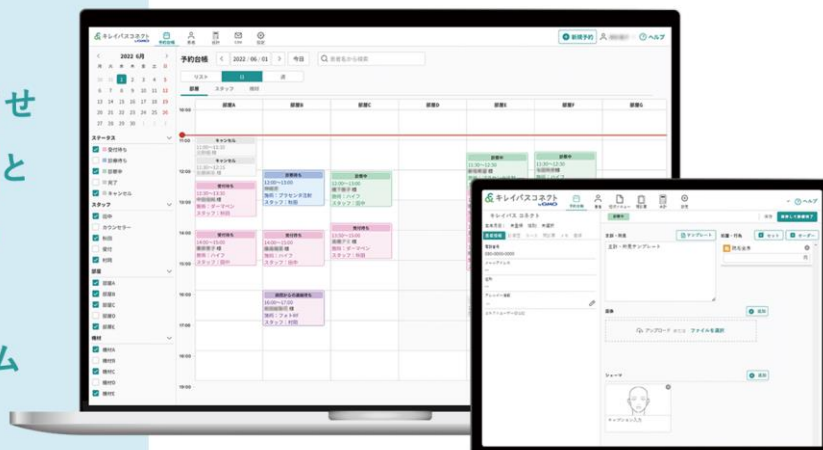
せ
と
ム

キレイパスコネクト
予約台帳 顧客 会計 CRM 設定
新規予約 ヘルプ

2022 6月
1 2 3 4 5
6 7 8 9 10 11 12
13 14 15 16 17 18 19
20 21 22 23 24 25 26
27 28 29 30

ステータス
受付待ち
施術待ち
施術中
完了
キャンセル

スタッフ
田中
カウンセラー
秋田
吉村

部屋
部屋A
部屋B
部屋C
部屋D
部屋E

機材
機材A
機材B
機材C
機材D
機材E

予約台帳 2022 / 06 / 01 今日
顧客名から検索
リスト 日 週
部屋 スタッフ 機材

部屋A 部屋B 部屋C 部屋D 部屋E 部屋F 部屋G
10:00
11:00
12:00
13:00
14:00
15:00
16:00
17:00
18:00

キャンセル
キャンセル
受付待ち 13:00〜13:30 中田田部 様 施術：ダーマペン スタッフ：秋田
施術中 12:00〜13:00 高田田 様 施術：プラセンタ注射 スタッフ：秋田
施術中 12:00〜13:00 施術：ハイフ スタッフ：田中
受付待ち 14:00〜15:00 施術：ハイフ スタッフ：田中
受付待ち 14:00〜15:00 施術：ハイフ スタッフ：田中
受付待ち 14:00〜15:00 施術：ダーマペン スタッフ：田中
施術から会議待ち 16:00〜17:00 施術：フォトRF スタッフ：秋田

キレイパスコネクト
予約台帳 会計 ヘルプ
受付中
キレイパス コネクト
主訴・所見 テンプレート
主訴・所見テンプレート
処置・行為 セット オーダー
院名会員
画像 追加
アップロード ファイルを選択
シェーマ 追加